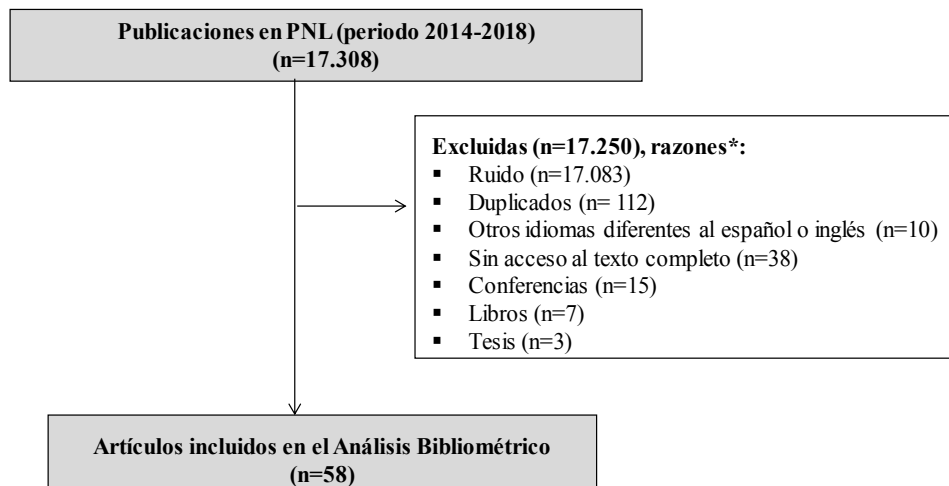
**Publicaciones en PNL (periodo 2014-2018)**
**(n=17.308)**

**Excluidas (n=17.250), razones*:**

- Ruido (n=17.083)
- Duplicados (n= 112)
- Otros idiomas diferentes al español o inglés (n=10)
- Sin acceso al texto completo (n=38)
- Conferencias (n=15)
- Libros (n=7)
- Tesis (n=3)

**Artículos incluidos en el Análisis Bibliométrico**
**(n=58)**